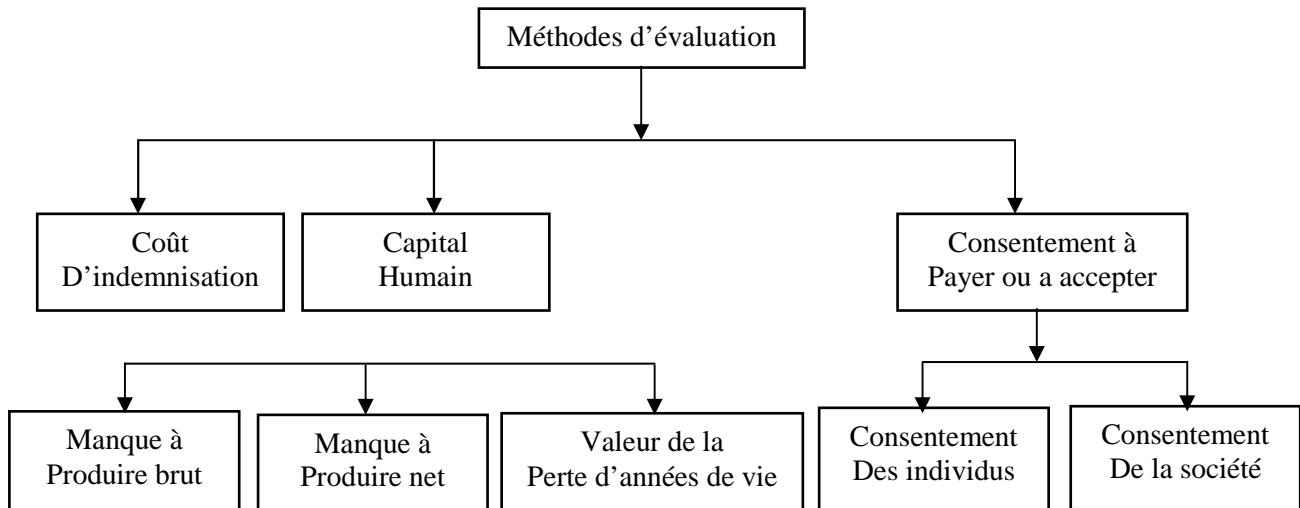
Méthodes d'évaluation

Coût D'indemnisation

Capital Humain

Consentement à Payer ou a accepter

Manque à Produire brut

Manque à Produire net

Valeur de la Perte d'années de vie

Consentement Des individus

Consentement De la société